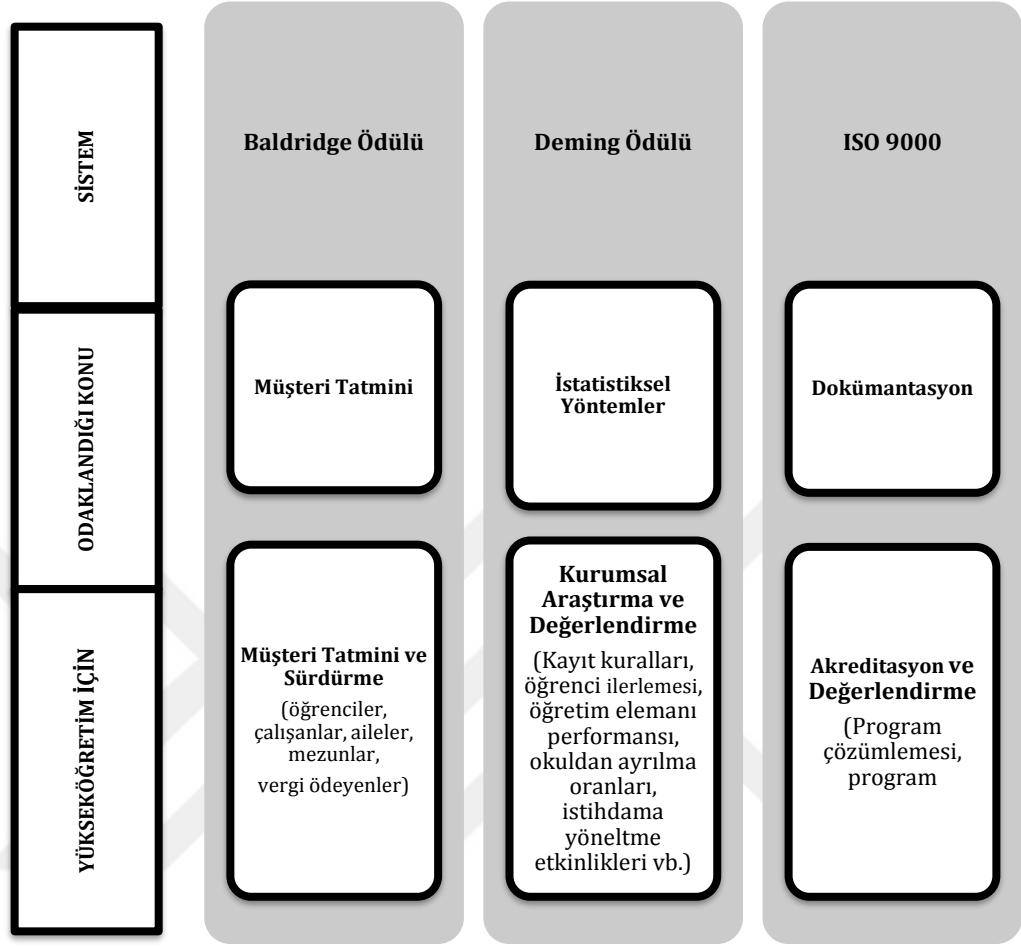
SİSTEM

ODAKLANDIĞI KONU

YÜKSEKÖĞRETİM İÇİN

Baldridge Ödülü

Müşteri Tatmini

Müşteri Tatmini ve Sürdürme
(öğrenciler, çalışanlar, aileler, mezunlar, vergi ödeyenler)

Deming Ödülü

İstatistiksel Yöntemler

Kurumsal Araştırma ve Değerlendirme
(Kayıt kuralları, öğrenci ilerlemesi, öğretim elemanı performansı, okuldan ayrılma oranları, istihdama yöneltme etkinlikleri vb.)

ISO 9000

Dokümantasyon

Akreditasyon ve Değerlendirme
(Program çözümlemesi, program